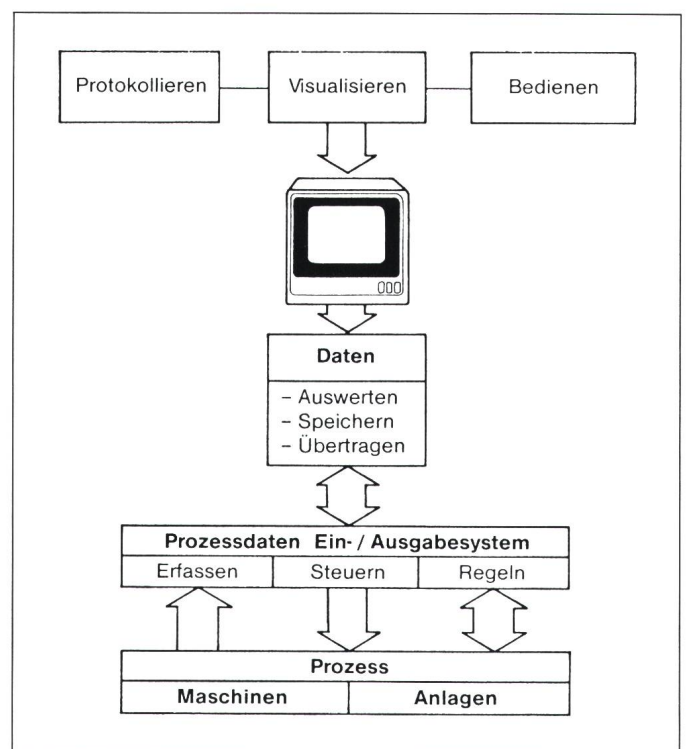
Protokollieren

Visualisieren

Bedienen

Daten

- Auswerten
- Speichern
- Übertragen

Prozessdaten Ein- / Ausgabesystem

| Erfassen | Steuern | Regeln |
|---|---|---|

Prozess

| Maschinen | Anlagen |
|---|---|